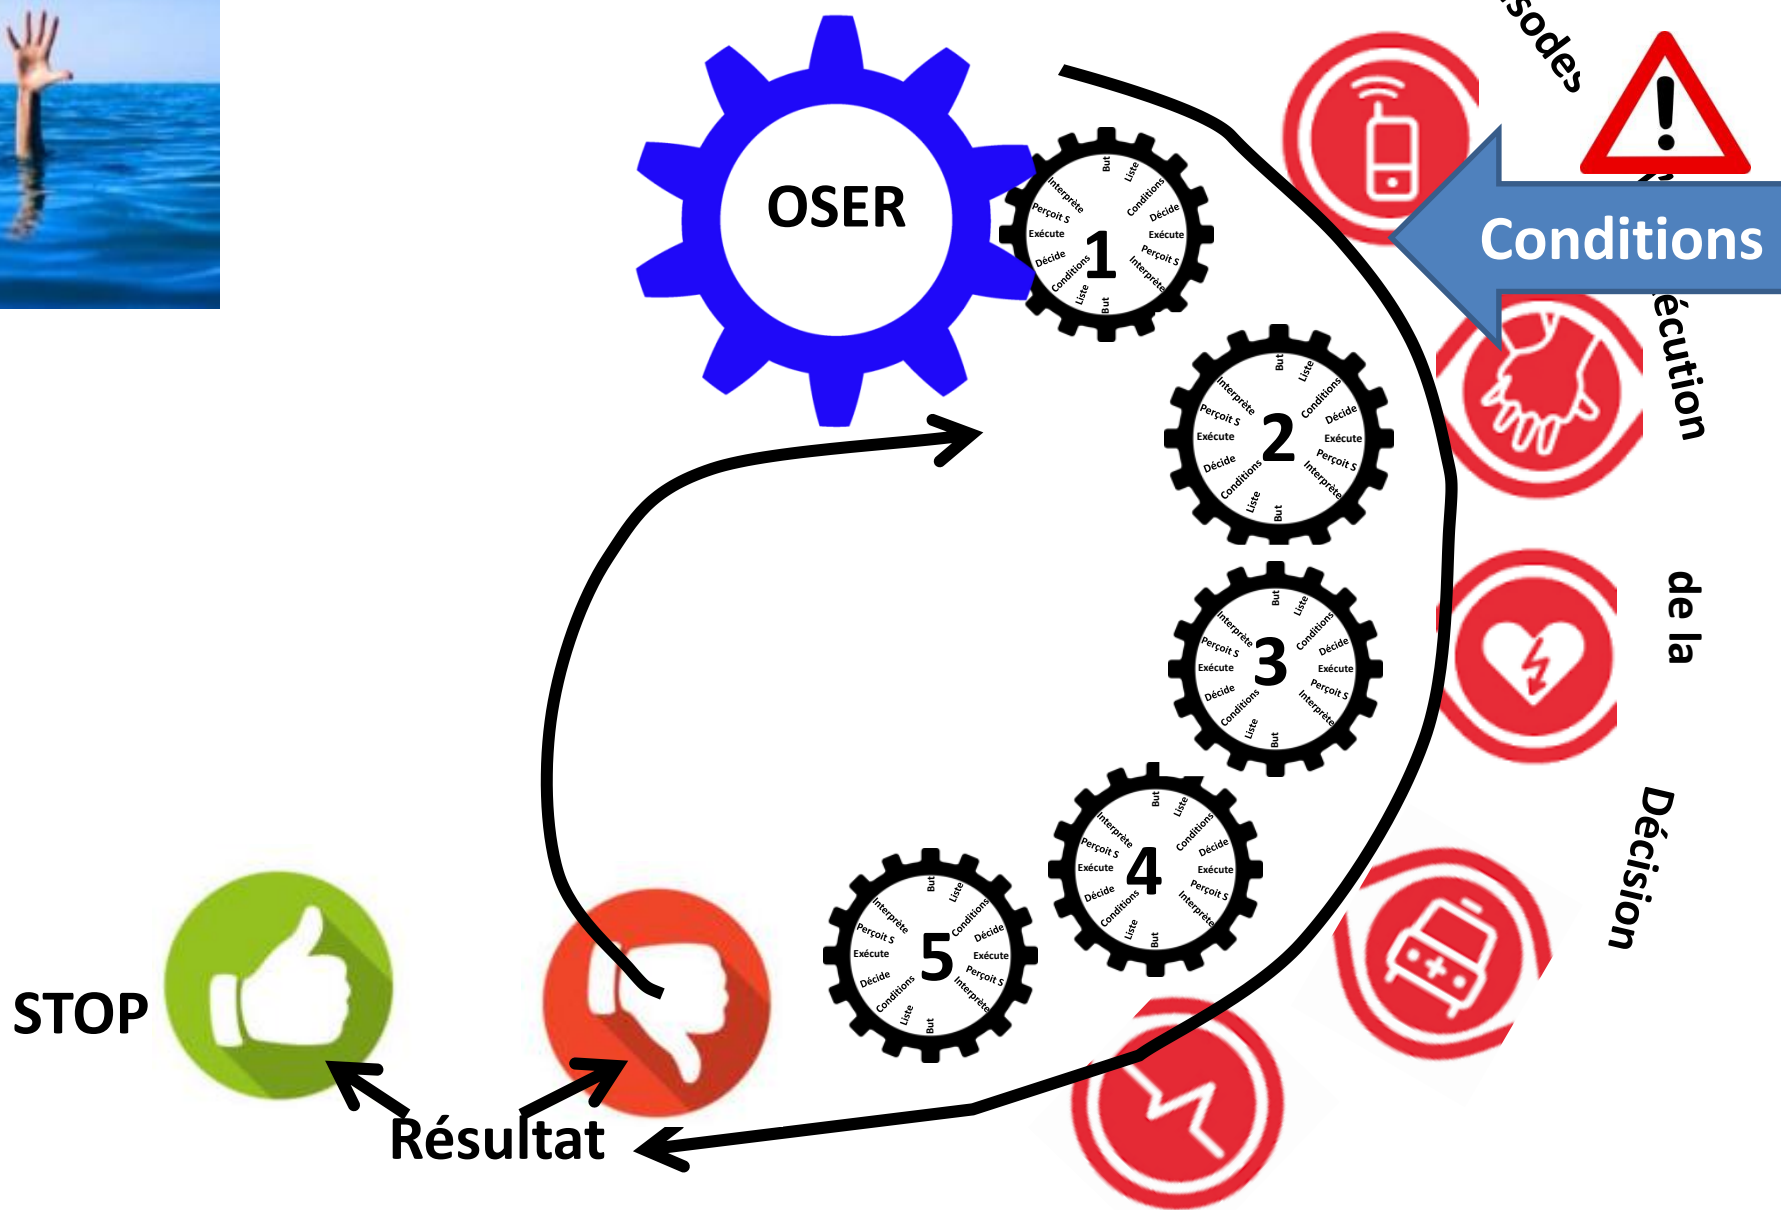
sodes

OSER

Conditions

écution

de la

Décision

But Liste Conditions Décide Exécute Perçoit S Interprète But Liste Conditions Décide Exécute Perçoit S Interprète 1

But Liste Conditions Décide Exécute Perçoit S Interprète But Liste Conditions Décide Exécute Perçoit S Interprète 2

But Liste Conditions Décide Exécute Perçoit S Interprète But Liste Conditions Décide Exécute Perçoit S Interprète 3

But Liste Conditions Décide Exécute Perçoit S Interprète But Liste Conditions Décide Exécute Perçoit S Interprète 4

But Liste Conditions Décide Exécute Perçoit S Interprète But Liste Conditions Décide Exécute Perçoit S Interprète 5

STOP

Résultat